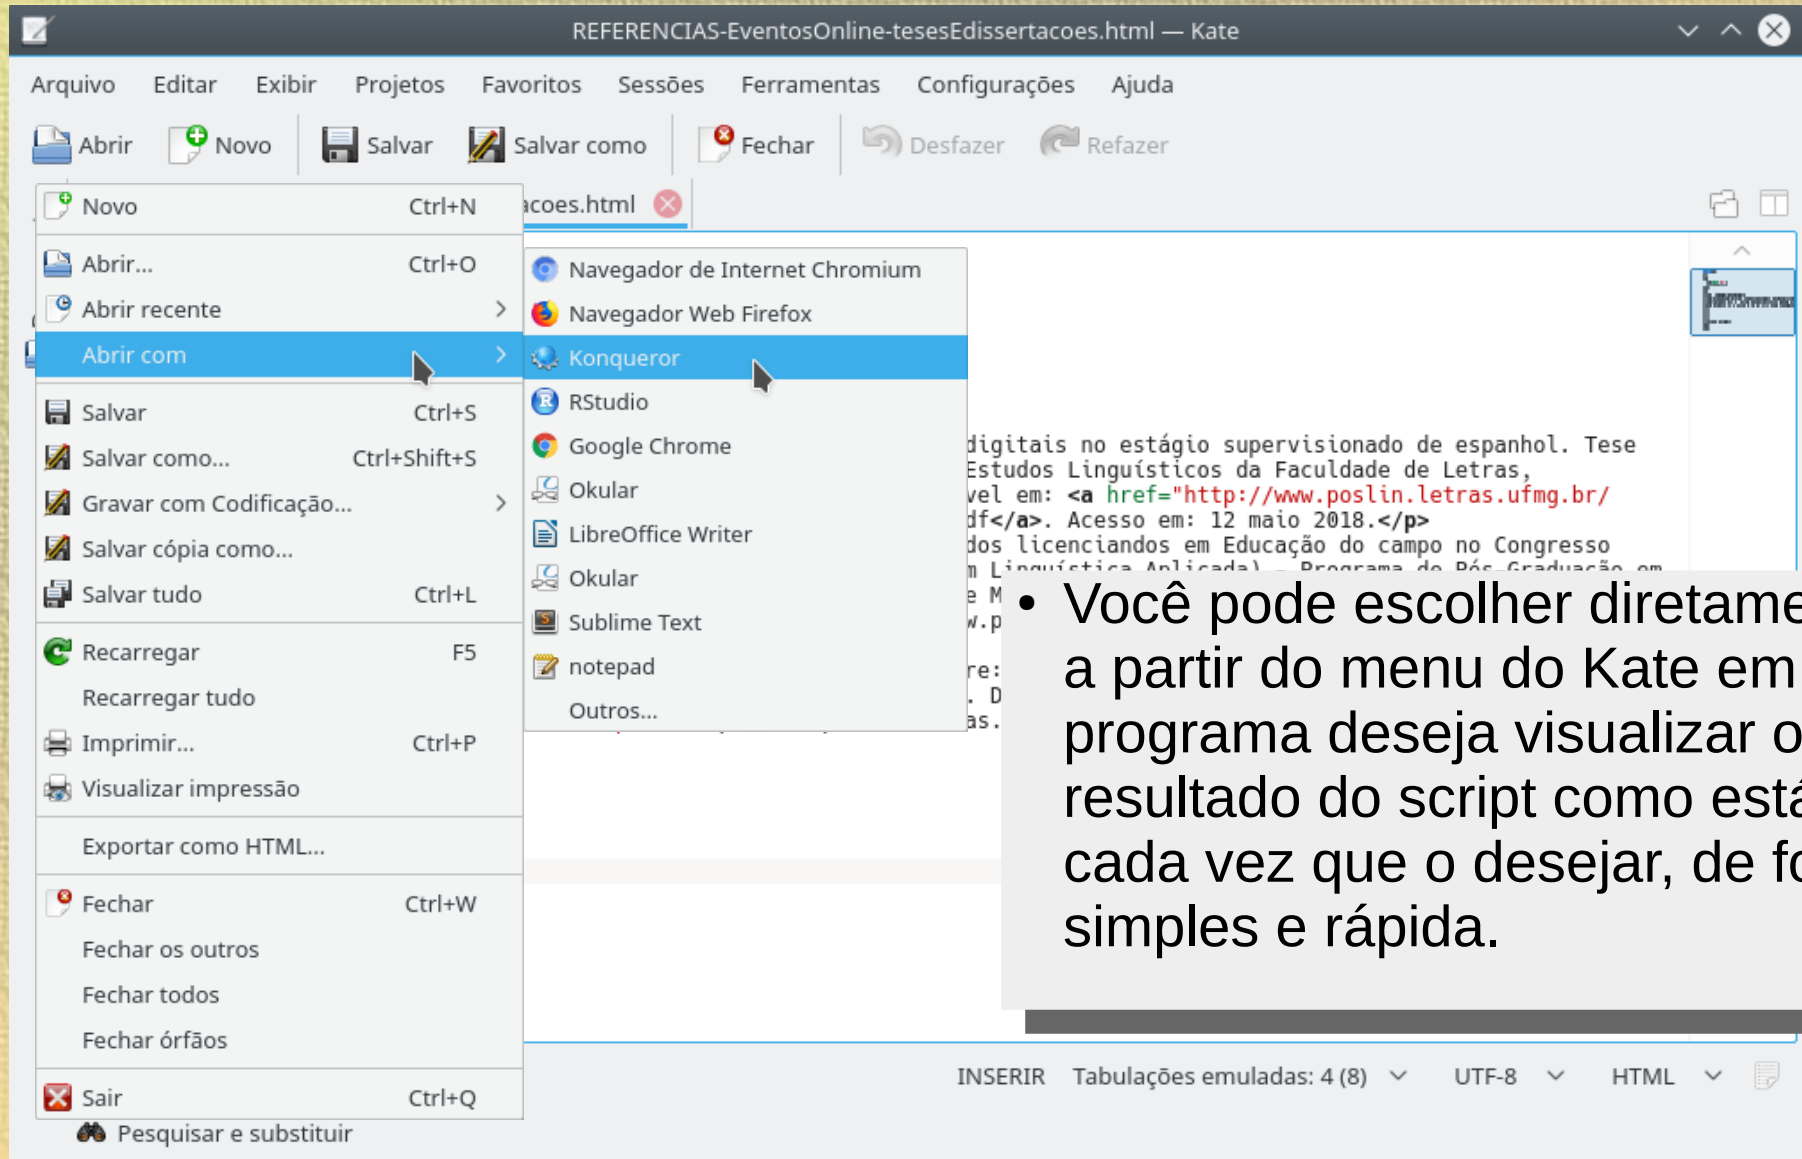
REFERENCIAS-EventosOnline-tesesEdissertacoes.html — Kate

Arquivo Editar Exibir Projetos Favoritos Sessões Ferramentas Configurações Ajuda

Abrir Novo Salvar Salvar como Fechar Desfazer Refazer

acoes.html

| Novo | Ctrl+N |
|---|---|
| Abrir... | Ctrl+O |
| Abrir recente | > |
| Abrir com | > |
| Salvar | Ctrl+S |
| Salvar como... | Ctrl+Shift+S |
| Gravar com Codificação... | > |
| Salvar cópia como... | |
| Salvar tudo | Ctrl+L |
| Recarregar | F5 |
| Recarregar tudo | |
| Imprimir... | Ctrl+P |
| Visualizar impressão | |
| Exportar como HTML... | |
| Fechar | Ctrl+W |
| Fechar os outros | |
| Fechar todos | |
| Fechar órfãos | |
| Sair | Ctrl+Q |

Pesquisar e substituir

Navegador de Internet Chromium
Navegador Web Firefox
Konqueror
RStudio
Google Chrome
Okular
LibreOffice Writer
Okular
Sublime Text
notepad
Outros...

digitais no estágio supervisionado de espanhol. Tese
Estudos Linguísticos da Faculdade de Letras,
vel em: <a href="http://www.poslin.letras.ufmg.br/
df</a>. Acesso em: 12 maio 2018.</p>
dos licenciandos em Educação do campo no Congresso
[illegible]
e M
w.p
re:
. D
as.

• Você pode escolher diretame a partir do menu do Kate em programa deseja visualizar o resultado do script como está cada vez que o desejar, de fo simples e rápida.

INSERIR Tabulações emuladas: 4 (8) UTF-8 HTML